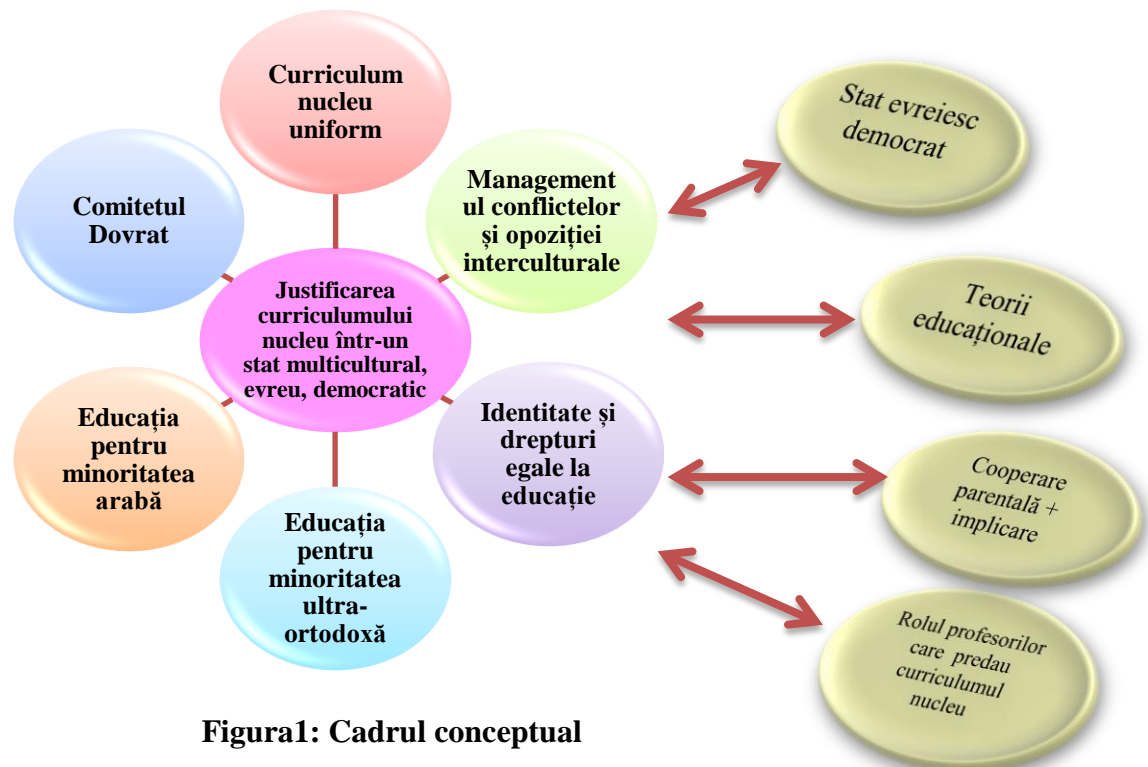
Curriculum nucleu uniform

Comitetul Dovrat

Management ul conflictelor și opoziției interculturale

Justificarea curriculumului nucleu într-un stat multicultural, evreu, democratic

Educația pentru minoritatea arabă

Identitate și drepturi egale la educație

Educația pentru minoritatea ultra-ortodoxă

Stat evreiesc democrat

Teorii educaționale

Cooperare parentală + implicare

Rolul profesorilor care predau curriculumul nucleu

Figura1: Cadrul conceptual